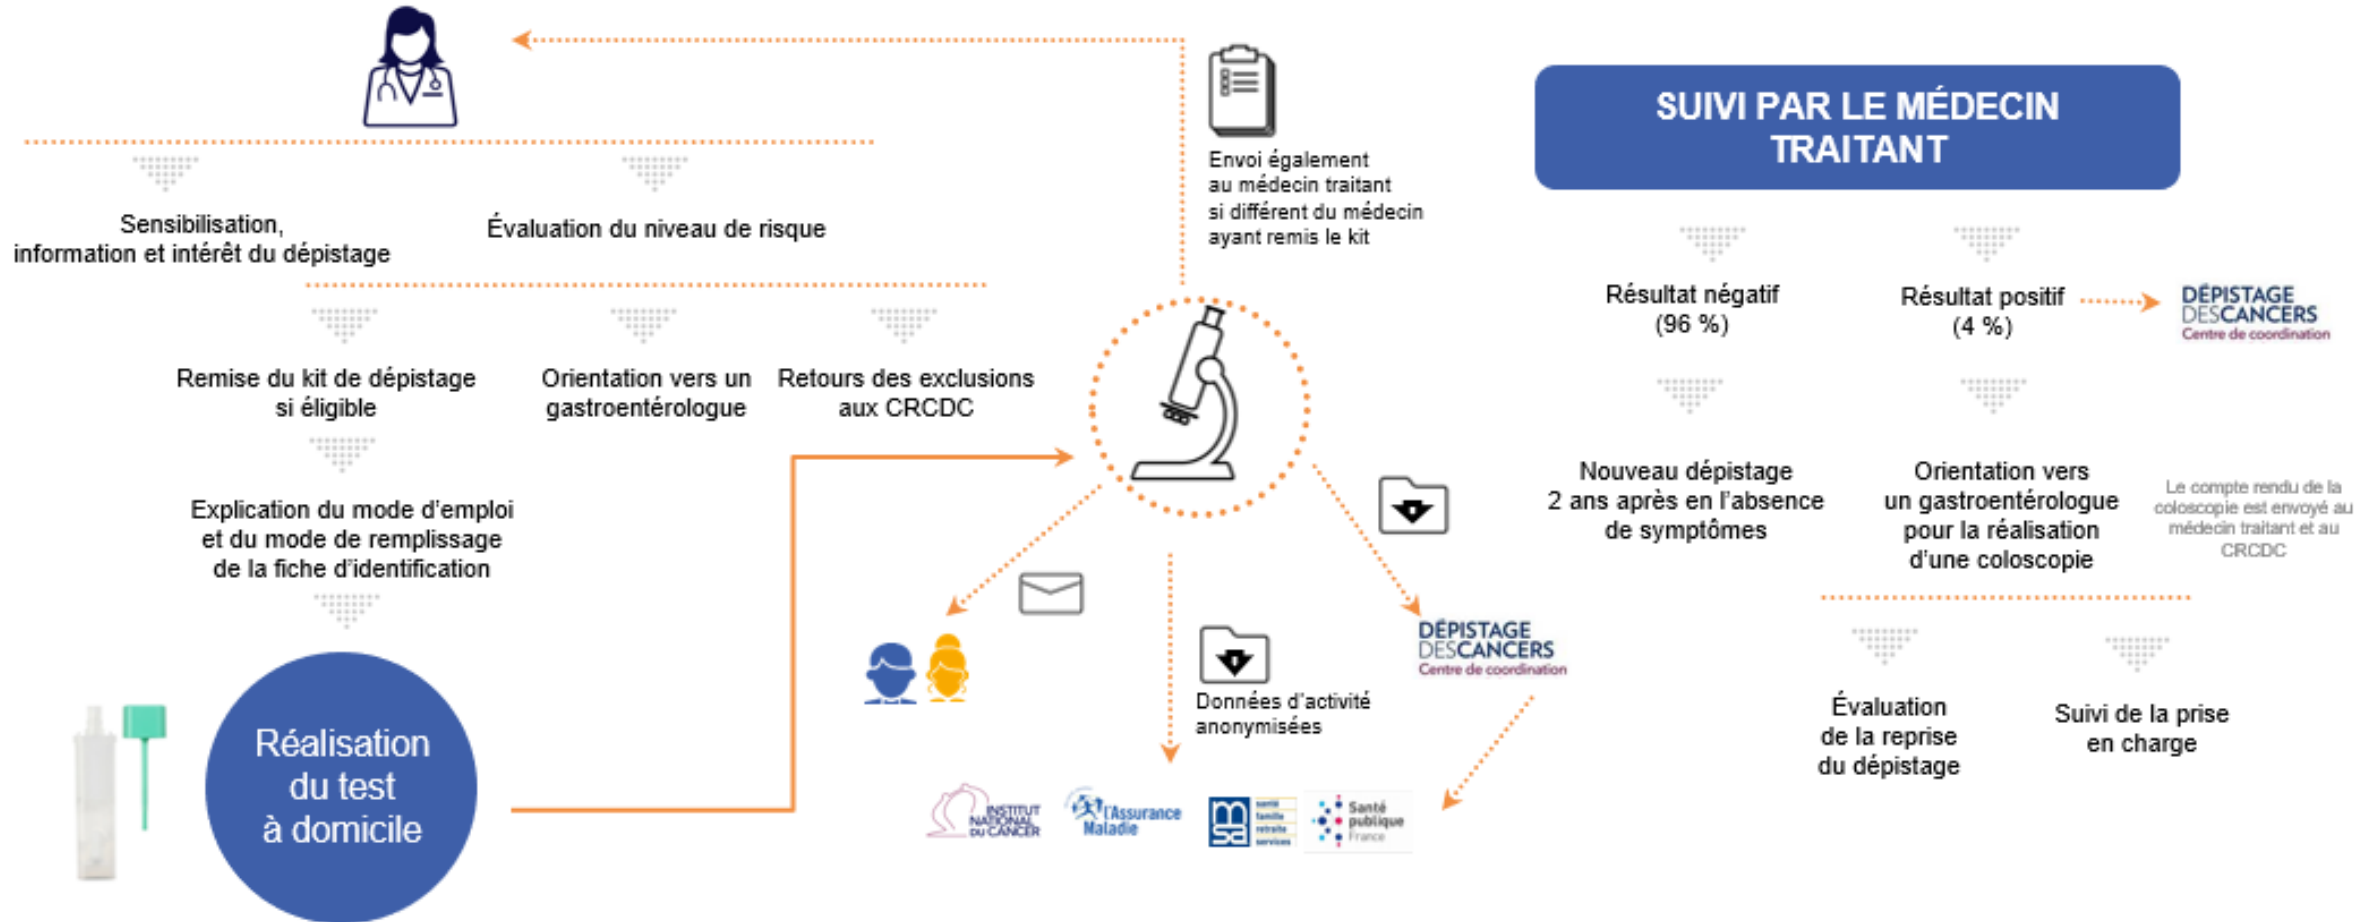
Sensibilisation, information et intérêt du dépistage

Évaluation du niveau de risque

Remise du kit de dépistage si éligible

Orientation vers un gastroentérologue

Retours des exclusions aux CRCDC

Explication du mode d'emploi et du mode de remplissage de la fiche d'identification

Réalisation du test à domicile

Envoi également au médecin traitant si différent du médecin ayant remis le kit

Données d'activité anonymisées

DÉPISTAGE DES CANCERS Centre de coordination

INSTITUT NATIONAL DU CANCER

l'Assurance Maladie

msa santé famille retraite services

Santé publique France

SUIVI PAR LE MÉDECIN TRAITANT

Résultat négatif (96 %)

Résultat positif (4 %)

DÉPISTAGE DES CANCERS Centre de coordination

Nouveau dépistage 2 ans après en l'absence de symptômes

Orientation vers un gastroentérologue pour la réalisation d'une coloscopie

Le compte rendu de la coloscopie est envoyé au médecin traitant et au CRCDC

Évaluation de la reprise du dépistage

Suivi de la prise en charge